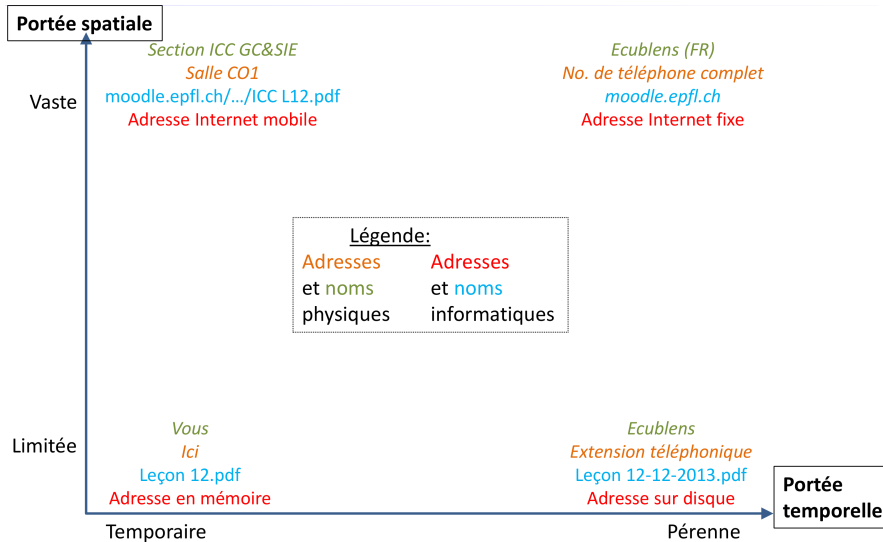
Portée spatiale

Vaste

Section ICC GC&SIE
Salle CO1
moodle.epfl.ch/…/ICC L12.pdf
Adresse Internet mobile

Ecublens (FR)
No. de téléphone complet
moodle.epfl.ch
Adresse Internet fixe

Légende:

| Adresses et noms physiques | Adresses et noms informatiques |
|---|---|

Limitée

Vous
Ici
Leçon 12.pdf
Adresse en mémoire

Ecublens
Extension téléphonique
Leçon 12-12-2013.pdf
Adresse sur disque

Portée temporelle

Temporaire

Pérenne